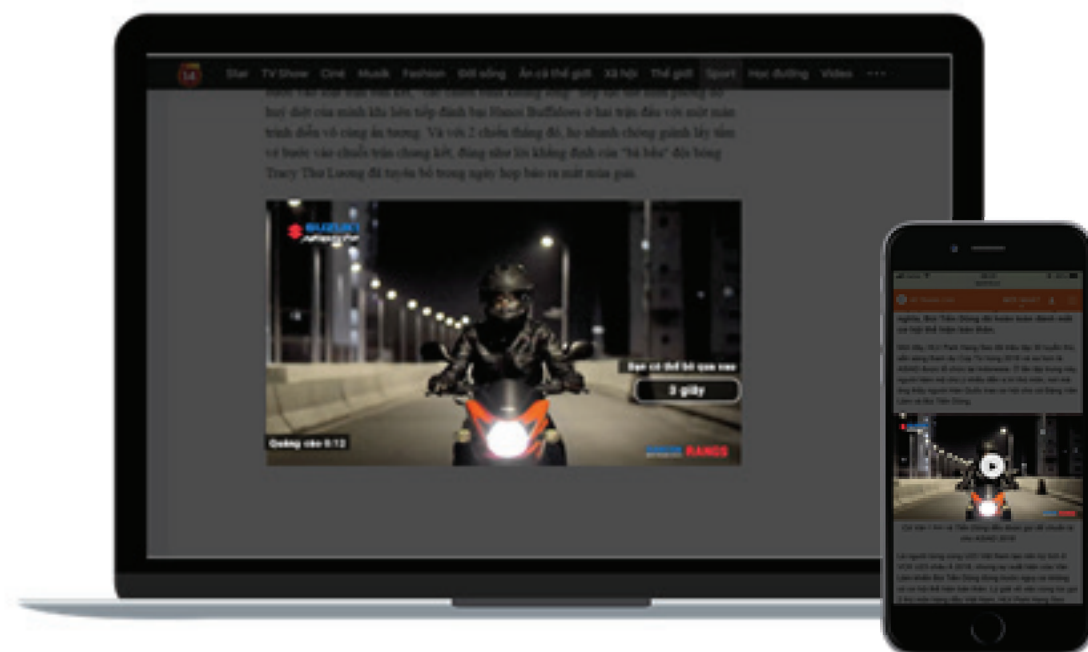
14

Star TV Show Ciné Musik Fashion Đời sống Ăn cả thế giới Xã hội Thế giới Sport Học đường Video •••

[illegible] huỷ diệt của mình khi lên tiếp đánh bại Hanoi Buffaloes ở hai trận đấu với màn trình diễn vô cùng ấn tượng. Và với 2 chiến thắng đó, họ nhanh chóng giành lấy tấm vé bước vào chuỗi trận chung kết, đúng như lời khẳng định của "bà bầu" đội bóng Tracy Thu Luong đã tuyên bố trong ngày họp báo ra mắt mùa giải.

SUZUKI

Bạn có thể bỏ qua sau

3 giây

Quảng cáo 0:12

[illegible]

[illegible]